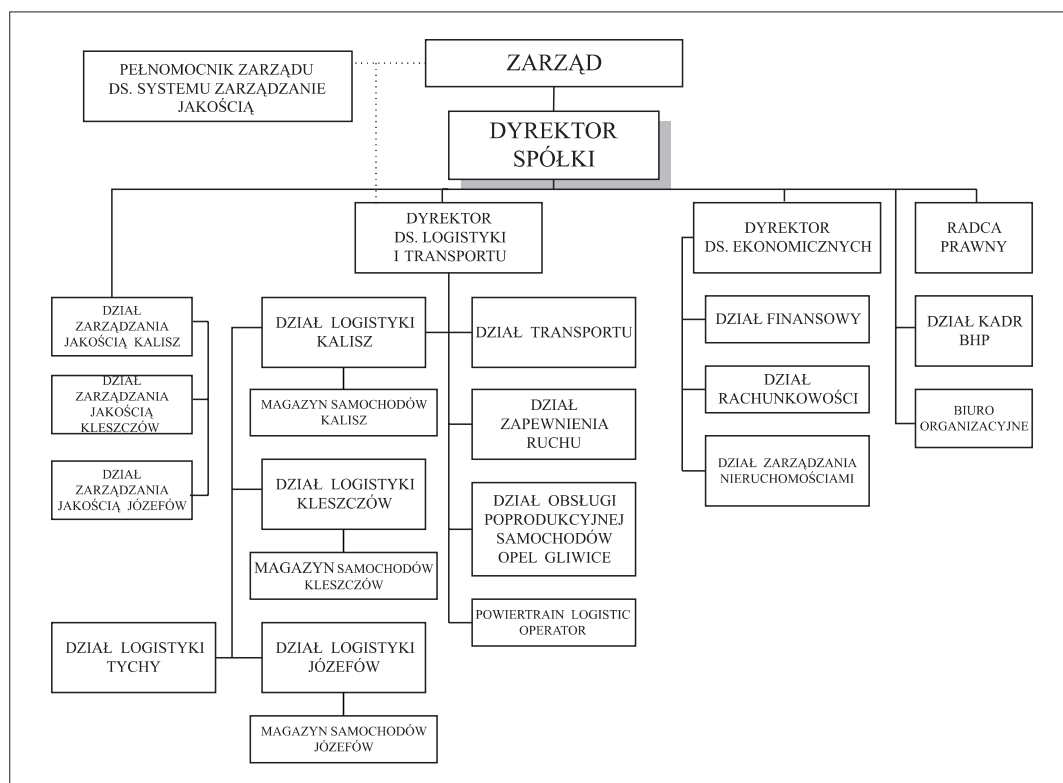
PEŁNOMOCNIK ZARZĄDU DS. SYSTEMU ZARZĄDZANIE JAKOŚCIĄ

ZARZĄD

DYREKTOR SPÓŁKI

DYREKTOR DS. LOGISTYKI I TRANSPORTU

DYREKTOR DS. EKONOMICZNYCH

RADCA PRAWNY

DZIAŁ ZARZĄDZANIA JAKOŚCIĄ KALISZ

DZIAŁ ZARZĄDZANIA JAKOŚCIĄ KLESZCZÓW

DZIAŁ ZARZĄDZANIA JAKOŚCIĄ JÓZEFÓW

DZIAŁ LOGISTYKI KALISZ

MAGAZYN SAMOCHODÓW KALISZ

DZIAŁ LOGISTYKI KLESZCZÓW

MAGAZYN SAMOCHODÓW KLESZCZÓW

DZIAŁ LOGISTYKI TYCHY

DZIAŁ LOGISTYKI JÓZEFÓW

MAGAZYN SAMOCHODÓW JÓZEFÓW

DZIAŁ TRANSPORTU

DZIAŁ ZAPEWNIENIA RUCHU

DZIAŁ OBSŁUGI POPRODUKCYJNEJ SAMOCHODÓW OPEL GLIWICE

POWIERTRAIN LOGISTIC OPERATOR

DZIAŁ FINANSOWY

DZIAŁ RACHUNKOWOŚCI

DZIAŁ ZARZĄDZANIA NIERUCHOMOŚCIAMI

DZIAŁ KADR BHP

BIURO ORGANIZACYJNE